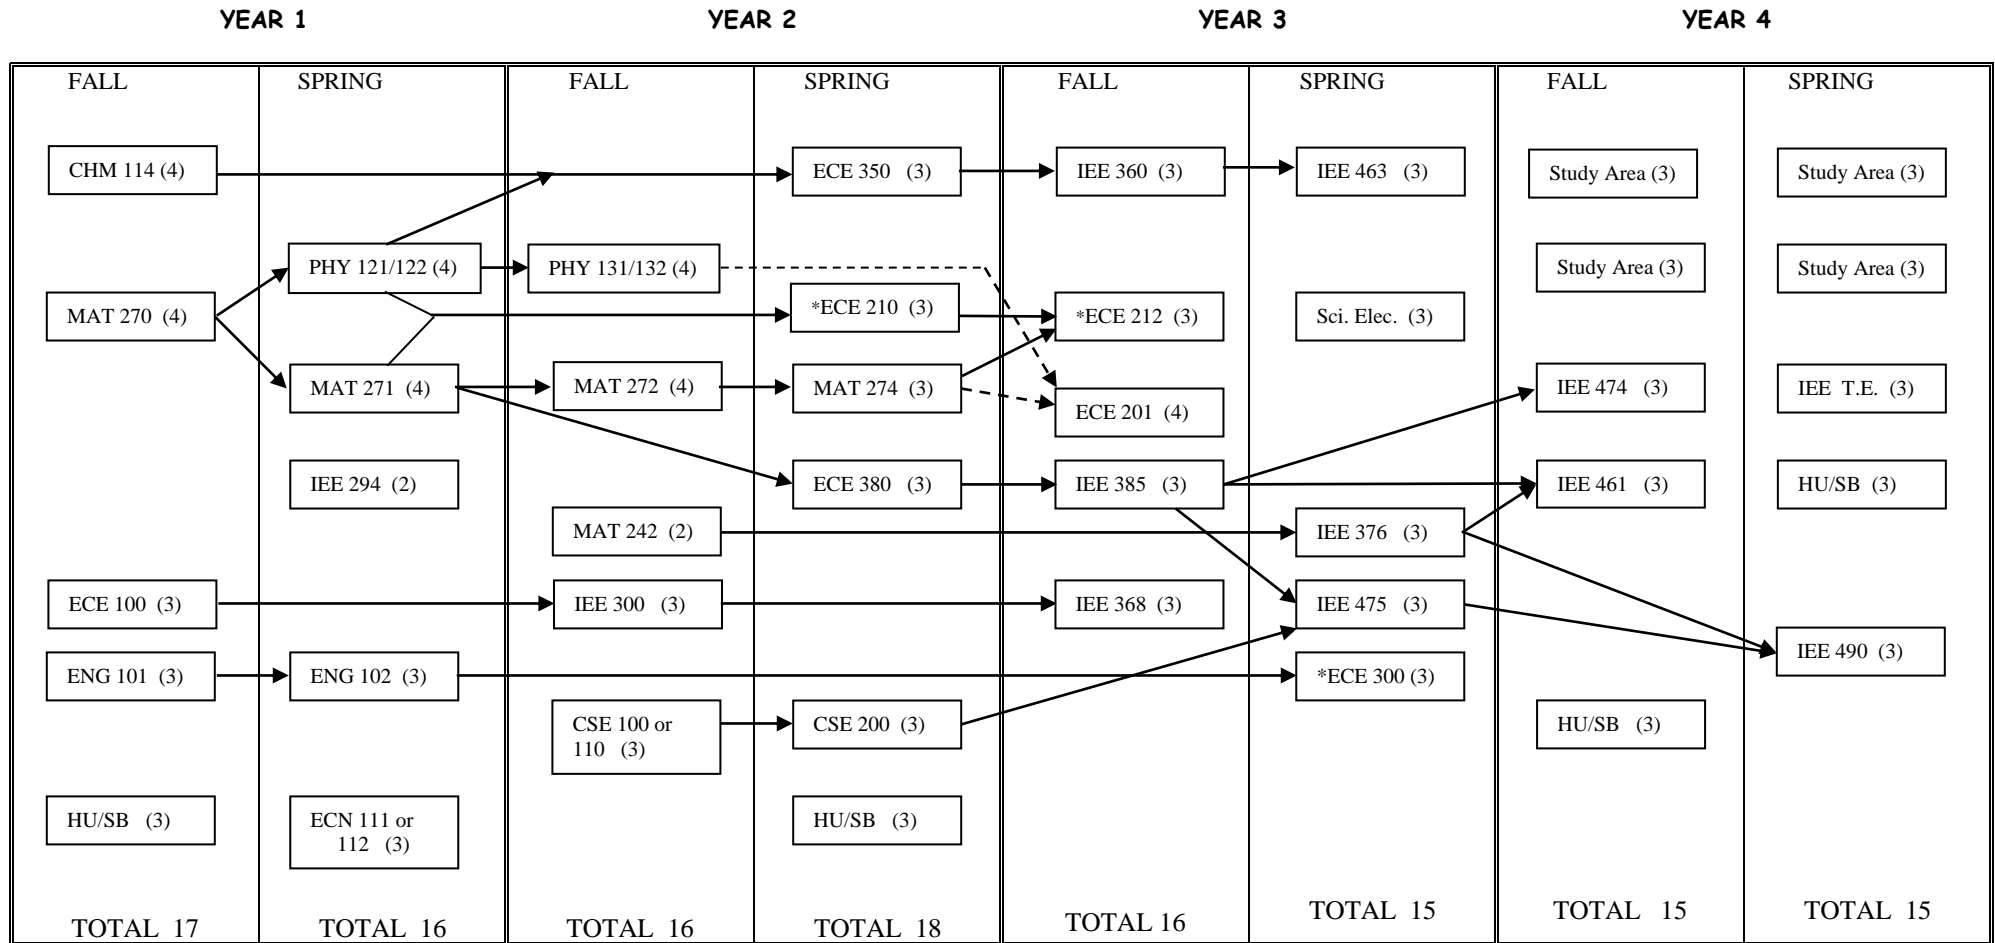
YEAR 1

FALL

CHM 114 (4)

MAT 270 (4)

ECE 100 (3)

ENG 101 (3)

HU/SB (3)

TOTAL 17

SPRING

PHY 121/122 (4)

MAT 271 (4)

IEE 294 (2)

ENG 102 (3)

ECN 111 or 112 (3)

TOTAL 16

YEAR 2

FALL

PHY 131/132 (4)

MAT 272 (4)

MAT 242 (2)

IEE 300 (3)

CSE 100 or 110 (3)

TOTAL 16

SPRING

ECE 350 (3)

*ECE 210 (3)

MAT 274 (3)

ECE 380 (3)

CSE 200 (3)

HU/SB (3)

TOTAL 18

YEAR 3

FALL

IEE 360 (3)

*ECE 212 (3)

ECE 201 (4)

IEE 385 (3)

IEE 368 (3)

TOTAL 16

SPRING

IEE 463 (3)

Sci. Elec. (3)

IEE 376 (3)

IEE 475 (3)

*ECE 300 (3)

TOTAL 15

YEAR 4

FALL

Study Area (3)

Study Area (3)

IEE 474 (3)

IEE 461 (3)

HU/SB (3)

TOTAL 15

SPRING

Study Area (3)

Study Area (3)

IEE T.E. (3)

HU/SB (3)

IEE 490 (3)

TOTAL 15